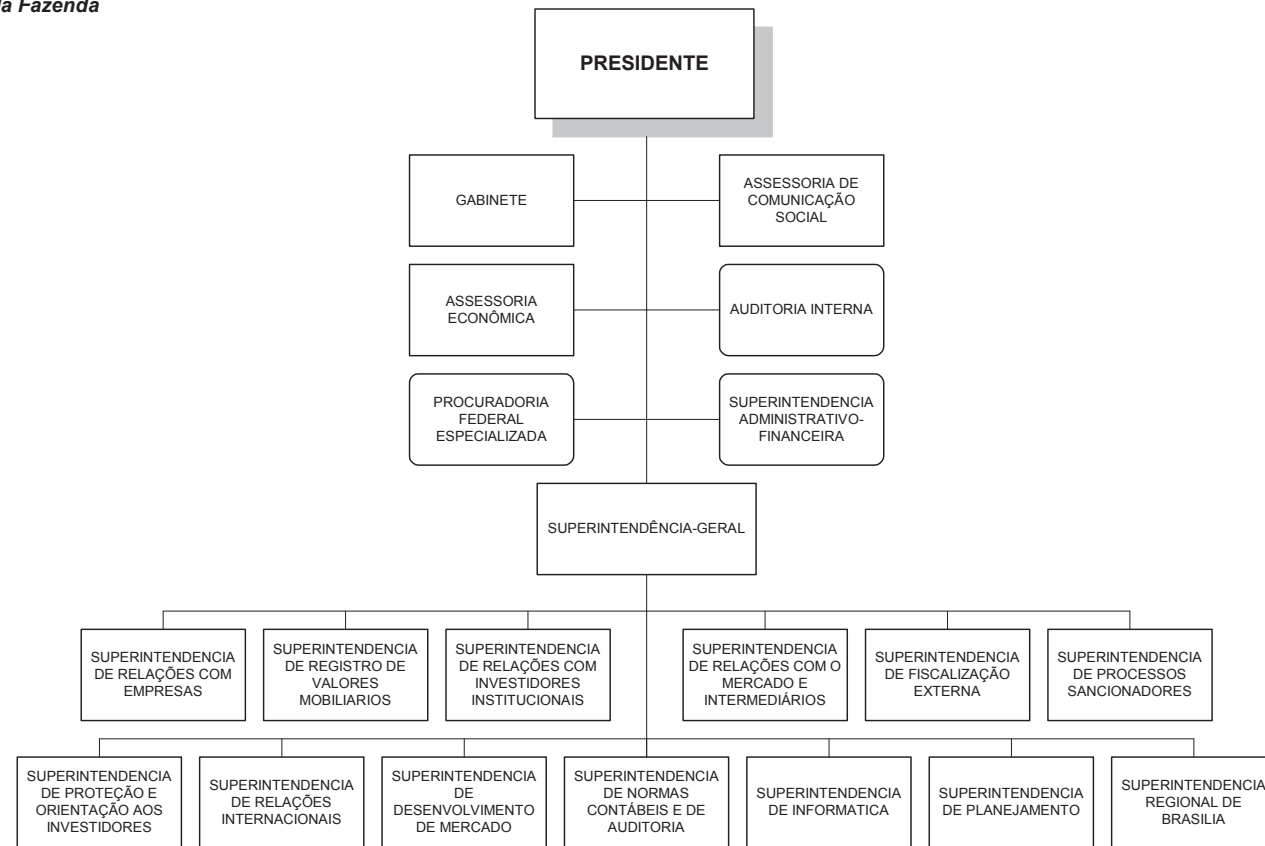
a Fazenda

PRESIDENTE

GABINETE

ASSESSORIA DE COMUNICAÇÃO SOCIAL

ASSESSORIA ECONÔMICA

AUDITORIA INTERNA

PROCURADORIA FEDERAL ESPECIALIZADA

SUPERINTENDENCIA ADMINISTRATIVO-FINANCEIRA

SUPERINTENDÊNCIA-GERAL

SUPERINTENDENCIA DE RELAÇÕES COM EMPRESAS

SUPERINTENDENCIA DE REGISTRO DE VALORES MOBILIARIOS

SUPERINTENDENCIA DE RELAÇÕES COM INVESTIDORES INSTITUCIONAIS

SUPERINTENDENCIA DE RELAÇÕES COM O MERCADO E INTERMEDIÁRIOS

SUPERINTENDENCIA DE FISCALIZAÇÃO EXTERNA

SUPERINTENDENCIA DE PROCESSOS SANCIONADORES

SUPERINTENDENCIA DE PROTEÇÃO E ORIENTAÇÃO AOS INVESTIDORES

SUPERINTENDENCIA DE RELAÇÕES INTERNACIONAIS

SUPERINTENDENCIA DE DESENVOLVIMENTO DE MERCADO

SUPERINTENDENCIA DE NORMAS CONTÁBEIS E DE AUDITORIA

SUPERINTENDENCIA DE INFORMATICA

SUPERINTENDENCIA DE PLANEJAMENTO

SUPERINTENDENCIA REGIONAL DE BRASILIA